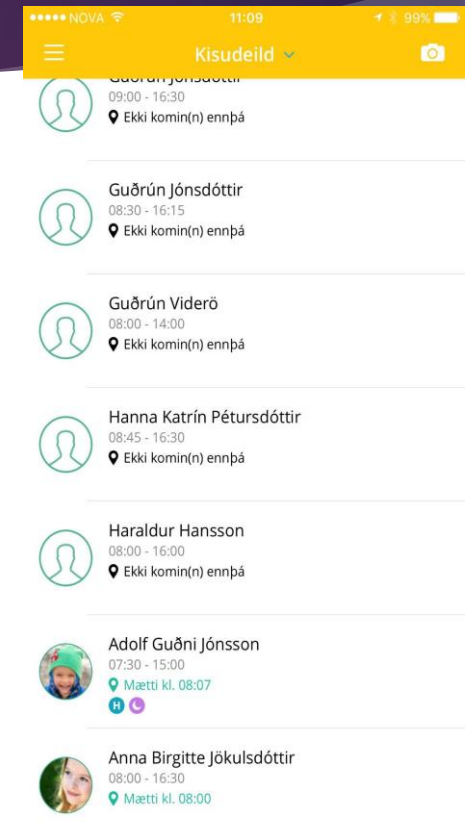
●●●●● NOVA 11:09 99%

Kisudeild

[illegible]
09:00 - 16:30
Ekki komin(n) ennþá

Guðrún Jónsdóttir
08:30 - 16:15
Ekki komin(n) ennþá

Guðrún Viderö
08:00 - 14:00
Ekki komin(n) ennþá

Hanna Katrín Pétursdóttir
08:45 - 16:30
Ekki komin(n) ennþá

Haraldur Hansson
08:00 - 16:00
Ekki komin(n) ennþá

Adolf Guðni Jónsson
07:30 - 15:00
Mætti kl. 08:07
H

Anna Birgitte Jökulsdóttir
08:00 - 16:30
Mætti kl. 08:00